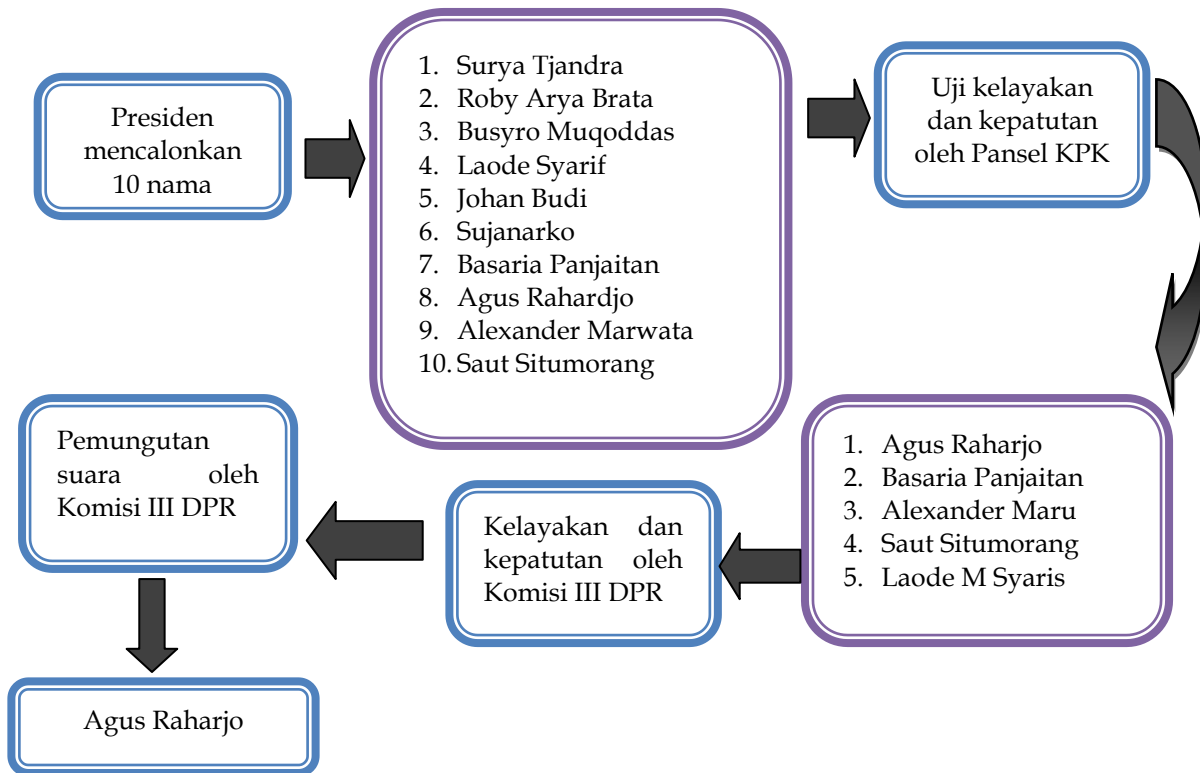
Presiden mencalonkan 10 nama

1. Surya Tjandra
2. Roby Arya Brata
3. Busyro Muqoddas
4. Laode Syarif
5. Johan Budi
6. Sujanarko
7. Basaria Panjaitan
8. Agus Rahardjo
9. Alexander Marwata
10. Saut Situmorang

Uji kelayakan dan kepatutan oleh Pansel KPK

1. Agus Raharjo
2. Basaria Panjaitan
3. Alexander Maru
4. Saut Situmorang
5. Laode M Syaris

Kelayakan dan kepatutan oleh Komisi III DPR

Pemungutan suara oleh Komisi III DPR

Agus Raharjo